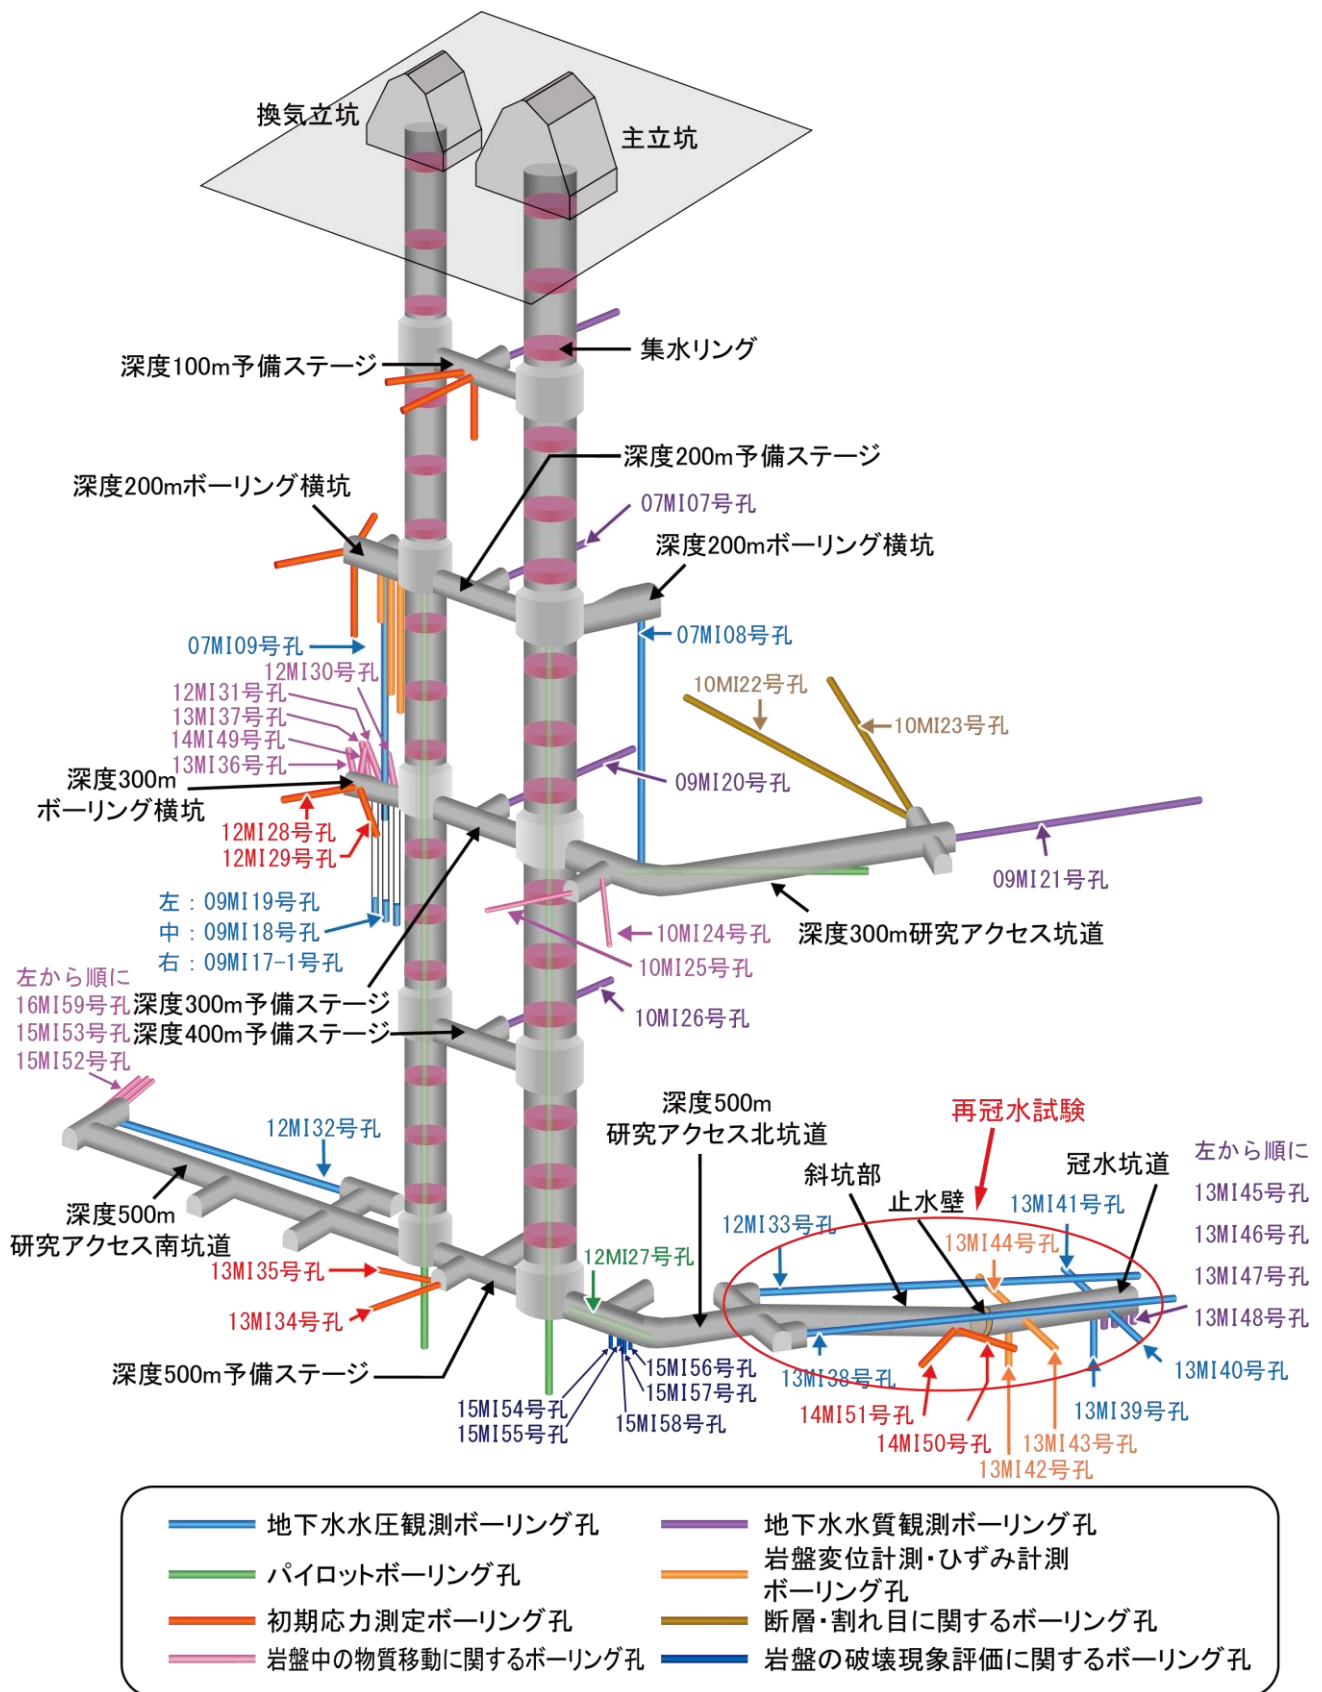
換気立坑
主立坑
集水リング
深度100m予備ステージ
深度200m予備ステージ
深度200mボーリング横坑
07MI07号孔
深度200mボーリング横坑
07MI09号孔
07MI08号孔
12MI30号孔
12MI31号孔
13MI37号孔
14MI49号孔
13MI36号孔
10MI22号孔
10MI23号孔
深度300m
ボーリング横坑
09MI20号孔
12MI28号孔
12MI29号孔
09MI21号孔
左：09MI19号孔
中：09MI18号孔
右：09MI17-1号孔
10MI24号孔
深度300m研究アクセス坑道
10MI25号孔
左から順に
16MI59号孔
15MI53号孔
15MI52号孔
深度300m予備ステージ
深度400m予備ステージ
10MI26号孔
深度500m
研究アクセス北坑道
再冠水試験
12MI32号孔
斜坑部
冠水坑道
左から順に
13MI45号孔
13MI46号孔
13MI47号孔
13MI48号孔
深度500m
研究アクセス南坑道
止水壁
13MI41号孔
12MI33号孔
13MI44号孔
12MI27号孔
13MI35号孔
13MI34号孔
13MI38号孔
13MI40号孔
深度500m予備ステージ
15MI56号孔
15MI57号孔
15MI58号孔
15MI54号孔
15MI55号孔
14MI51号孔
14MI50号孔
13MI39号孔
13MI43号孔
13MI42号孔

地下水水圧観測ボーリング孔
地下水水質観測ボーリング孔
パイロットボーリング孔
岩盤変位計測・ひずみ計測ボーリング孔
初期応力測定ボーリング孔
断層・割れ目に関するボーリング孔
岩盤中の物質移動に関するボーリング孔
岩盤の破壊現象評価に関するボーリング孔